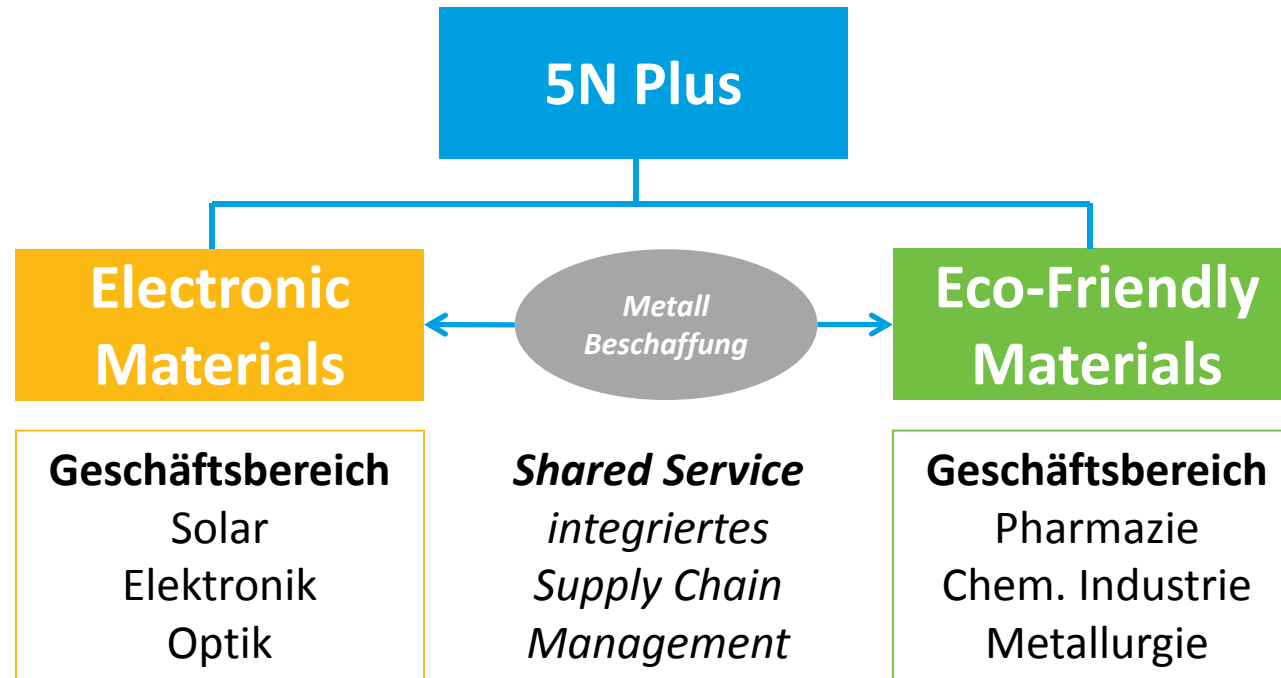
5N Plus

Electronic Materials

Metall Beschaffung

Eco-Friendly Materials

Geschäftsbereich
Solar
Elektronik
Optik

Shared Service
integriertes
Supply Chain
Management

Geschäftsbereich
Pharmazie
Chem. Industrie
Metallurgie